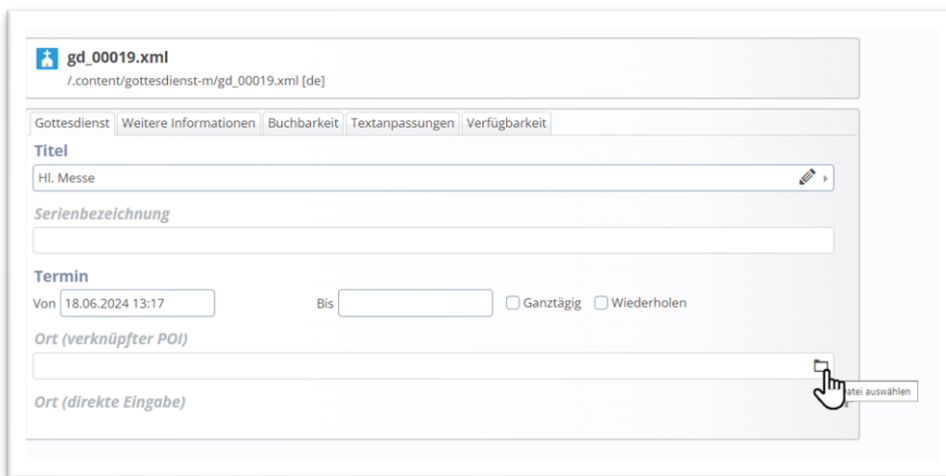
gd_00019.xml
/.content/gottesdienst-m/gd_00019.xml [de]

Gottesdienst | Weitere Informationen | Buchbarkeit | Textanpassungen | Verfügbarkeit

Titel
Hl. Messe

Serienbezeichnung

Termin
Von 18.06.2024 13:17 Bis Ganztägig Wiederholen

Ort (verknüpfter POI)

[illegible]atei auswählen

Ort (direkte Eingabe)